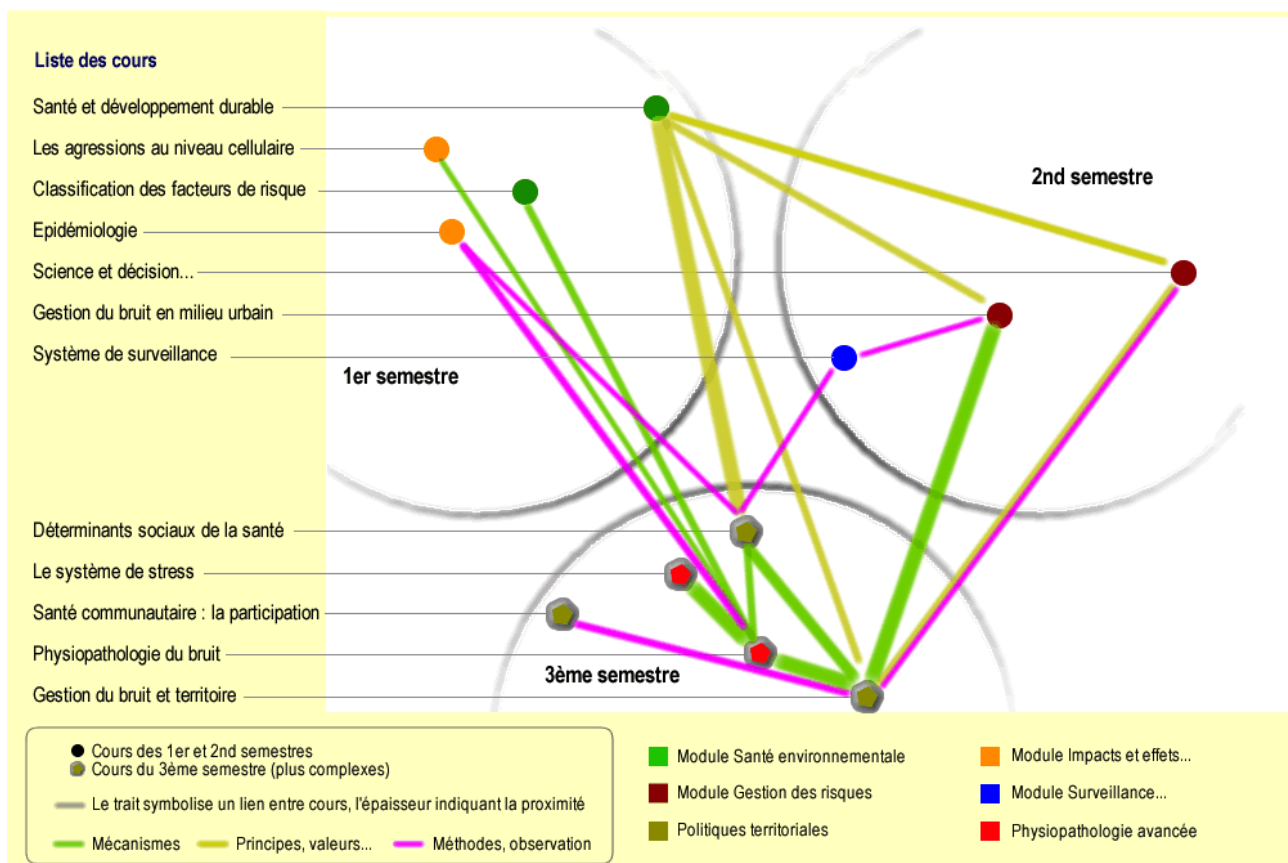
Liste des cours

Santé et développement durable
Les agressions au niveau cellulaire
Classification des facteurs de risque
Epidémiologie
Science et décision...
Gestion du bruit en milieu urbain
Système de surveillance

2nd semestre

1er semestre

Déterminants sociaux de la santé
Le système de stress
Santé communautaire : la participation
Physiopathologie du bruit
Gestion du bruit et territoire

3ème semestre

Cours des 1er et 2nd semestres
Cours du 3ème semestre (plus complexes)
Le trait symbolise un lien entre cours, l'épaisseur indiquant la proximité
Mécanismes
Principes, valeurs...
Méthodes, observation

Module Santé environnementale
Module Gestion des risques
Politiques territoriales

Module Impacts et effets...
Module Surveillance...
Physiopathologie avancée